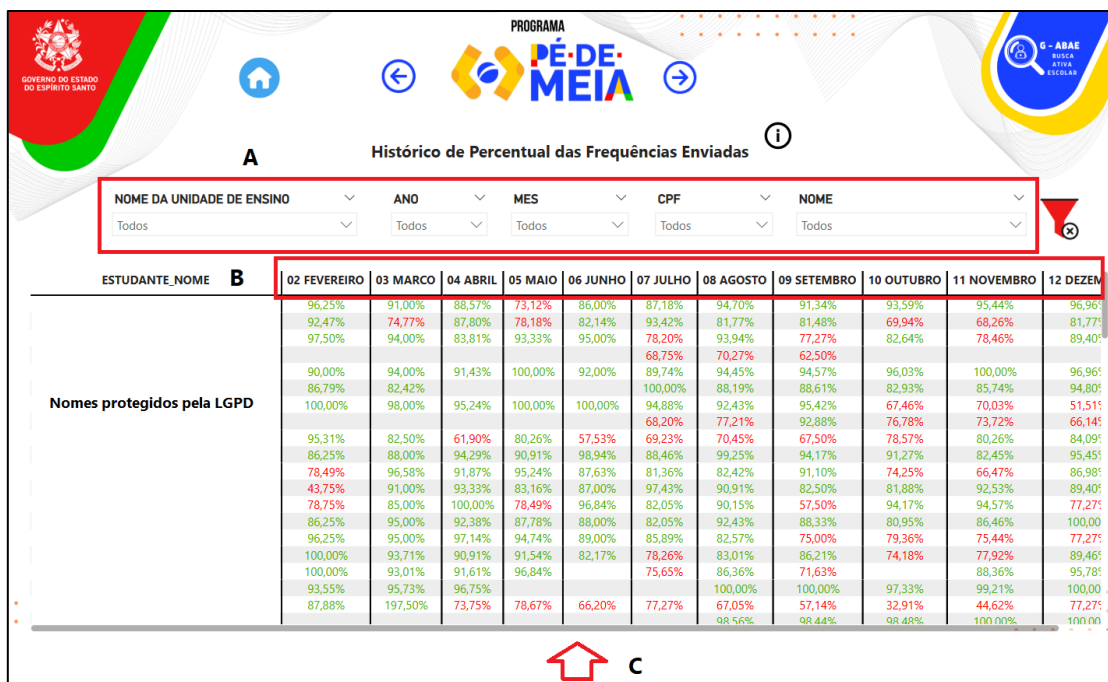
GOVERNO DO ESTADO DO ESPÍRITO SANTO

PROGRAMA PÉ-DE-MEIA

G - ABAE BUSCA ATIVA ESCOLAR

A

Histórico de Percentual das Frequências Enviadas

| NOME DA UNIDADE DE ENSINO | ANO | MES | CPF | NOME |
|---|---|---|---|---|
| Todos | Todos | Todos | Todos | Todos |

B

| ESTUDANTE_NOME | 02 FEVEREIRO | 03 MARCO | 04 ABRIL | 05 MAIO | 06 JUNHO | 07 JULHO | 08 AGOSTO | 09 SETEMBRO | 10 OUTUBRO | 11 NOVEMBRO | 12 DEZEM |
|---|---|---|---|---|---|---|---|---|---|---|---|
| Nomes protegidos pela LGPD | 96,25% | 91,00% | 88,57% | 73,12% | 86,00% | 87,18% | 94,70% | 91,34% | 93,59% | 95,44% | 96,96 |
| | 92,47% | 74,77% | 87,80% | 78,18% | 82,14% | 93,42% | 81,77% | 81,48% | 69,94% | 68,26% | 81,77 |
| | 97,50% | 94,00% | 83,81% | 93,33% | 95,00% | 78,20% | 93,94% | 77,27% | 82,64% | 78,46% | 89,40 |
| | | | | | | 68,75% | 70,27% | 62,50% | | | |
| | 90,00% | 94,00% | 91,43% | 100,00% | 92,00% | 89,74% | 94,45% | 94,57% | 96,03% | 100,00% | 96,96 |
| | 86,79% | 82,42% | | | | 100,00% | 88,19% | 88,61% | 82,93% | 85,74% | 94,80 |
| | 100,00% | 98,00% | 95,24% | 100,00% | 100,00% | 94,88% | 92,43% | 95,42% | 67,46% | 70,03% | 51,51 |
| | | | | | | 68,20% | 77,21% | 92,88% | 76,78% | 73,72% | 66,14 |
| | 95,31% | 82,50% | 61,90% | 80,26% | 57,53% | 69,23% | 70,45% | 67,50% | 78,57% | 80,26% | 84,09 |
| | 86,25% | 88,00% | 94,29% | 90,91% | 98,94% | 88,46% | 99,25% | 94,17% | 91,27% | 82,45% | 95,45 |
| | 78,49% | 96,58% | 91,87% | 95,24% | 87,63% | 81,36% | 82,42% | 91,10% | 74,25% | 66,47% | 86,98 |
| | 43,75% | 91,00% | 93,33% | 83,16% | 87,00% | 97,43% | 90,91% | 82,50% | 81,88% | 92,53% | 89,40 |
| | 78,75% | 85,00% | 100,00% | 78,49% | 96,84% | 82,05% | 90,15% | 57,50% | 94,17% | 94,57% | 77,27 |
| | 86,25% | 95,00% | 92,38% | 87,78% | 88,00% | 82,05% | 92,43% | 88,33% | 80,95% | 86,46% | 100,00 |
| | 96,25% | 95,00% | 97,14% | 94,74% | 89,00% | 85,89% | 82,57% | 75,00% | 79,36% | 75,44% | 77,27 |
| | 100,00% | 93,71% | 90,91% | 91,54% | 82,17% | 78,26% | 83,01% | 86,21% | 74,18% | 77,92% | 89,46 |
| | 100,00% | 93,01% | 91,61% | 96,84% | | 75,65% | 86,36% | 71,63% | | 88,36% | 95,78 |
| | 93,55% | 95,73% | 96,75% | | | | 100,00% | 100,00% | 97,33% | 99,21% | 100,00 |
| | 87,88% | 197,50% | 73,75% | 78,67% | 66,20% | 77,27% | 67,05% | 57,14% | 32,91% | 44,62% | 77,27 |
| | | | | | | | 98,56% | 98,44% | 98,48% | 100,00% | 100,00 |

C